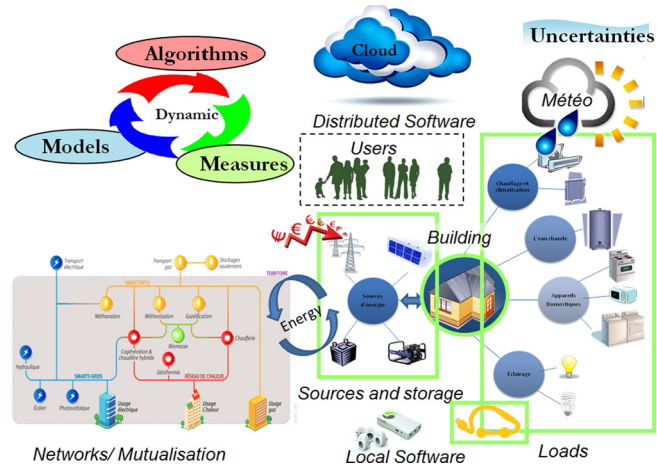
Algorithms
Dynamic
Models
Measures
Cloud
Distributed Software
Uncertainties
Météo
Users
Chauffage et climatisation
L'eau chaude
Appareils Domestiques
Eclairage
Loads
Building
Sources d'energie
Energy
Sources and storage
Local Software
Transport électrique
Transport gaz
Stockages souterrains
TERRITOIRE
SMART GRIDS
Méthanation
Méthanisation
Gazéification
Biomasse
Cogénération & chaudière hybride
Chaufferie
Géothermie
RÉSEAU DE CHALEUR
Hydraulique
Éolien
Photovoltaïque
Usage électrique
Usage Chaleur
Usage gaz
Networks/ Mutualisation